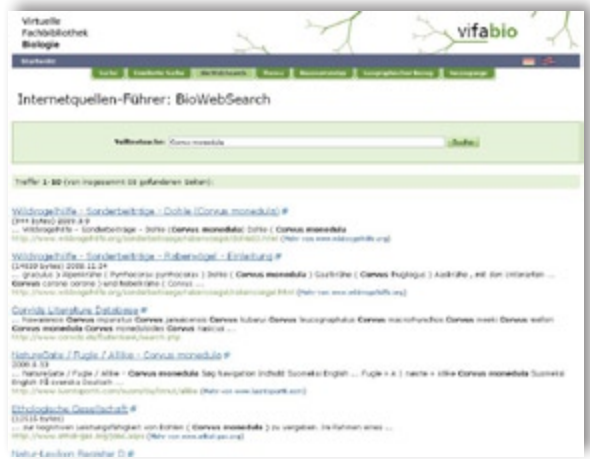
Virtuelle Fachbibliothek Biologie

vifabio

Internetquellen-Führer: BioWebSearch

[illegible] Corvus monedula

Suche

Treffer 1-10 (von insgesamt 10 gefundenen Seiten):

Wildvogelhilfe - Sonderbeiträge - Dohle (Corvus monedula)

... Wildvogelhilfe - Sonderbeiträge - Dohle ( Corvus monedula ) Dohle ( Corvus monedula

http://www.wildvogelhilfe.org/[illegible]

Wildvogelhilfe - Sonderbeiträge - Rabenvögel - Einleitung

... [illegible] Corvus monedula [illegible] Corvus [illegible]

Corvus corone corone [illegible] ( Corvus ...

http://www.wildvogelhilfe.org/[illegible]

Corvids Literature Database

... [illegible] Corvus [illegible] Corvus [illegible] Corvus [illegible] Corvus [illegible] Corvus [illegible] Corvus monedula Corvus monedula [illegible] Corvus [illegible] ...

http://www.corvids.de/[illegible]

NatureGate / Fugle / Allike - Corvus monedula

... NatureGate / Fugle / Allike - Corvus monedula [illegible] Corvus monedula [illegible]

http://www.luontoportti.com/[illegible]

Ethologische Gesellschaft

... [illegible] ( Corvus monedula ) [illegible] ...

http://www.ethol-ges.org/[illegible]

Natur-Lexikon Register D